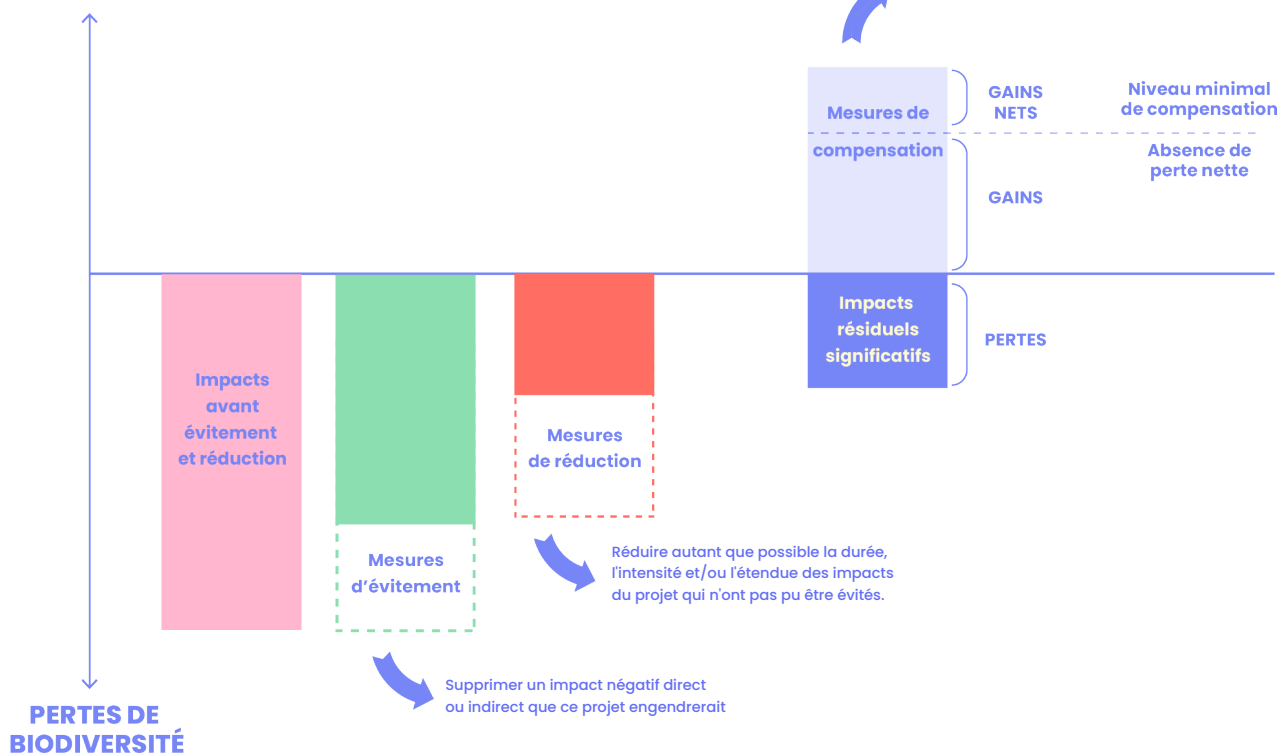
Mesures de compensation

GAINS NETS

Niveau minimal de compensation

Absence de perte nette

GAINS

Impacts avant évitement et réduction

Mesures d'évitement

Mesures de réduction

Impacts résiduels significatifs

PERTES

Réduire autant que possible la durée, l'intensité et/ou l'étendue des impacts du projet qui n'ont pas pu être évités.

Supprimer un impact négatif direct ou indirect que ce projet engendrerait

PERTES DE BIODIVERSITÉ